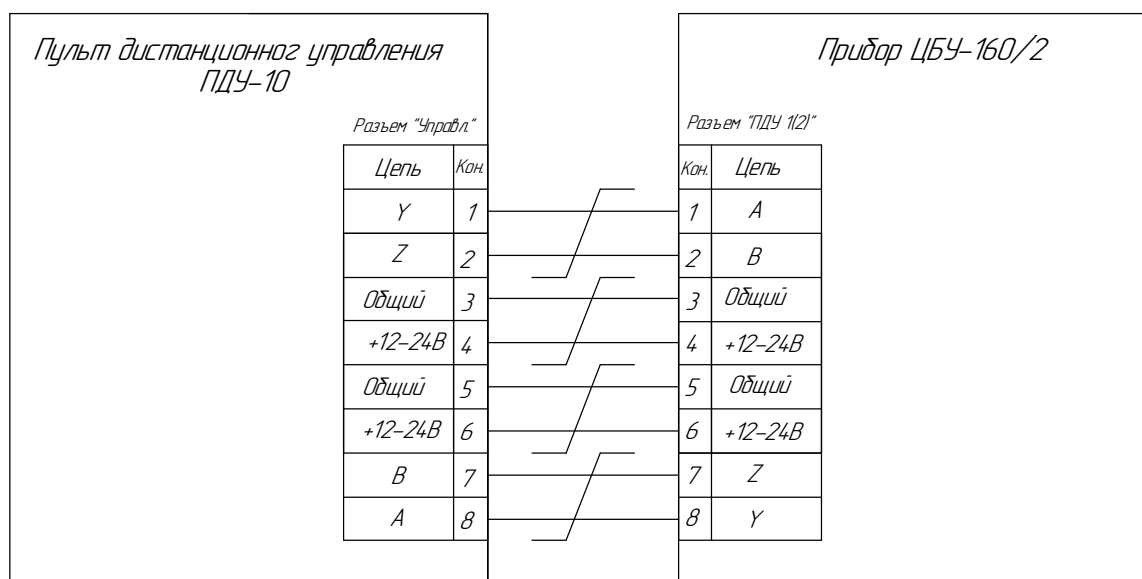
Пульт дистанционног управления ПДУ-10

Разъем "Управл."

| Цепь | Кон. |
|---|---|
| Y | 1 |
| Z | 2 |
| Общий | 3 |
| +12-24В | 4 |
| Общий | 5 |
| +12-24В | 6 |
| B | 7 |
| A | 8 |

Прибор ЦБУ-160/2

Разъем "ПДУ 1(2)"

| Кон. | Цепь |
|---|---|
| 1 | A |
| 2 | B |
| 3 | Общий |
| 4 | +12-24В |
| 5 | Общий |
| 6 | +12-24В |
| 7 | Z |
| 8 | Y |